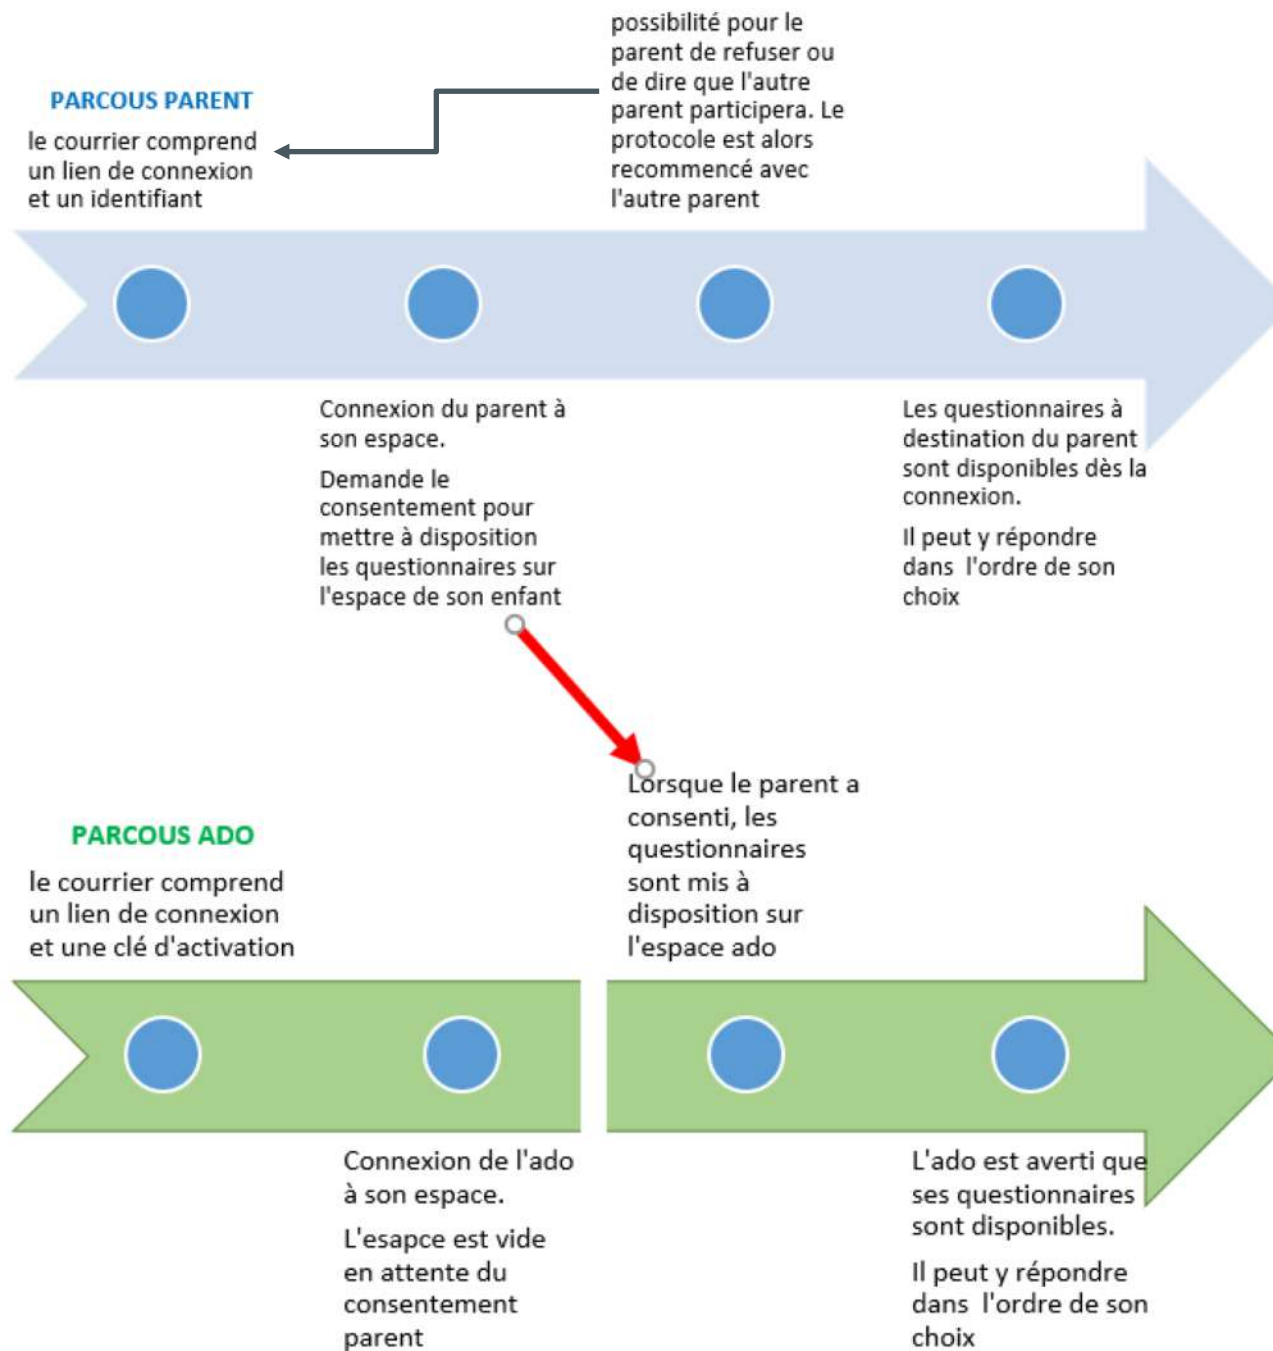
PARCOUS PARENT

le courrier comprend un lien de connexion et un identifiant

possibilité pour le parent de refuser ou de dire que l'autre parent participera. Le protocole est alors recommencé avec l'autre parent

Connexion du parent à son espace.

Demande le consentement pour mettre à disposition les questionnaires sur l'espace de son enfant

Les questionnaires à destination du parent sont disponibles dès la connexion.

Il peut y répondre dans l'ordre de son choix

Lorsque le parent a consenti, les questionnaires sont mis à disposition sur l'espace ado

PARCOUS ADO

le courrier comprend un lien de connexion et une clé d'activation

Connexion de l'ado à son espace.

L'esapce est vide en attente du consentement parent

L'ado est averti que ses questionnaires sont disponibles.

Il peut y répondre dans l'ordre de son choix